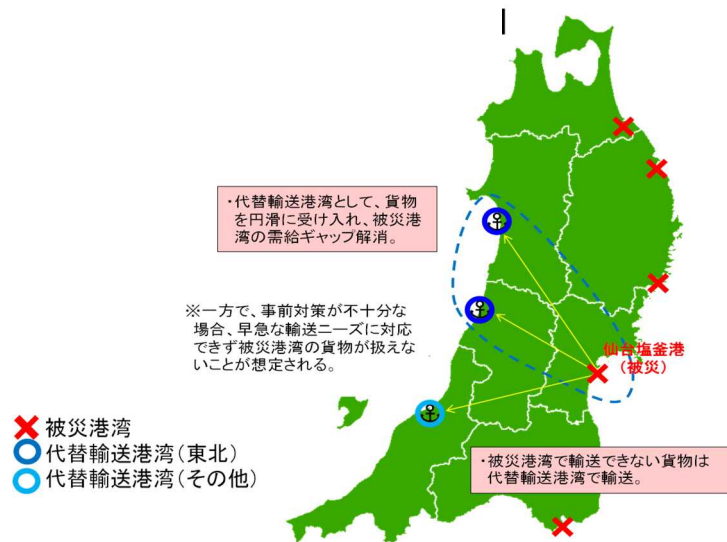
・代替輸送港湾として、貨物を円滑に受け入れ、被災港湾の需給ギャップ解消。

※一方で、事前対策が不十分な場合、早急な輸送ニーズに対応できず被災港湾の貨物が扱えないことが想定される。

仙台塩釜港
（被災）

被災港湾
代替輸送港湾（東北）
代替輸送港湾（その他）

・被災港湾で輸送できない貨物は代替輸送港湾で輸送。